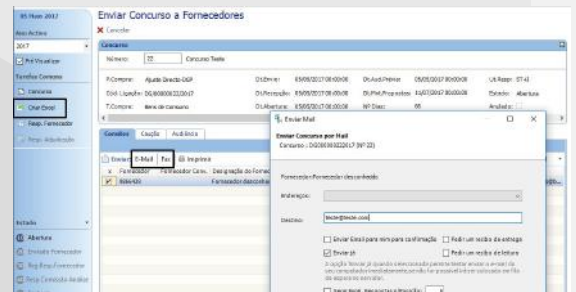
05 Maio 2017

Ano Activo

2017

Pré Visualizar

Tarefas Concurso

Concurso

Criar Email

Resp. Fornecedor

Resp. Adjudicação

Enviar Concurso a Fornecedores

Cancelar

Concurso

Número: 22 Concurso Teste

P.Compra: Ajuste Directo-DGP

Cód. Ligação: DG000000222017

T.Compra: Bens de consumo

Dt.Envio: 05/05/2017 00:00:00

Dt.Recepção: 05/05/2017 00:00:00

Dt.Abertura: 05/05/2017 00:00:00

Dt.Aud.Prévia: 05/05/2017 00:00:00

Dt.Prel.Propostas: 11/07/2017 00:00:00

Nº Dias: 66

Ut.Respo: ST43

Estado: Abertura

Anulado:

Convites Caução Audiência

Enviar E-Mail Fax Imprimir

Fornecedor Fornecedor Conc. Designação do Fornec

Formecedor descrição

Estado

Abertura

Enviado Fornecedor

Resp.Fornecedor

Resp.Comissão Análise

Enviar Mail

Enviar Concurso por Mail

Concurso : DG000000222017 (Nº 22)

Fornecedor: Fornecedor desconhecido

Endereços:

Destino: teste@teste.com

Enviar Email para mim para confirmação

Pedir um recibo de entrega

Enviar já

Pedir um recibo de leitura

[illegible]